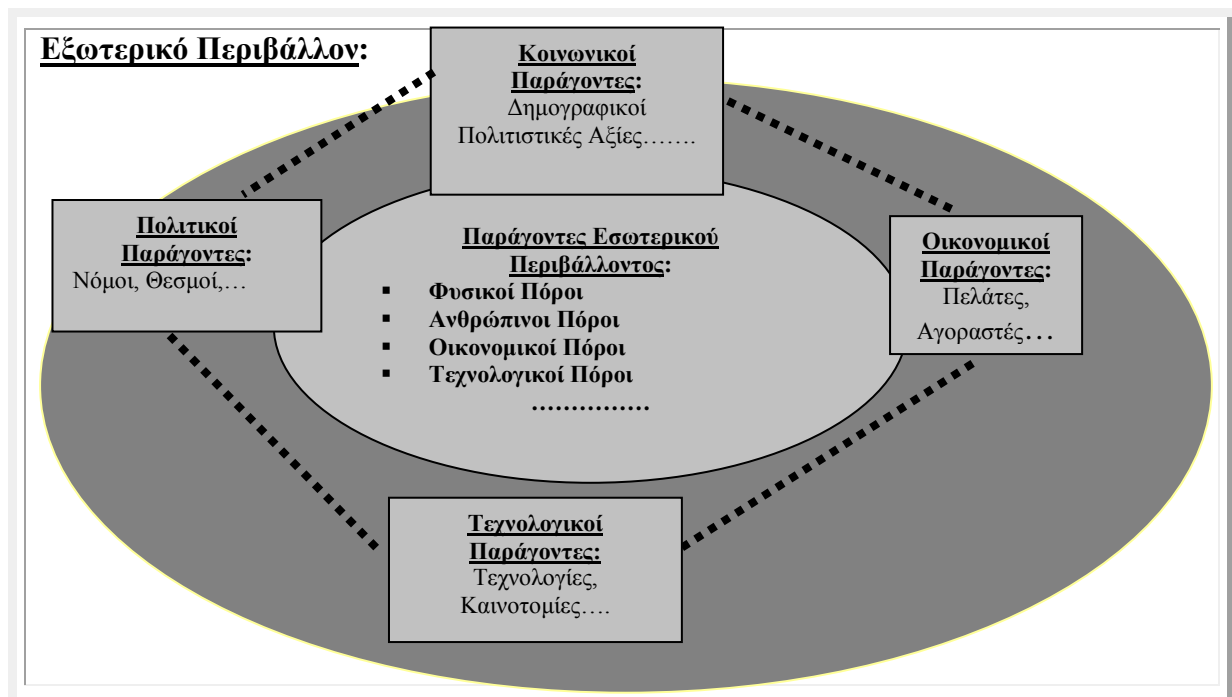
Εξωτερικό Περιβάλλον:

Κοινωνικοί Παράγοντες:
Δημογραφικοί
Πολιτιστικές Αξίες…….

Πολιτικοί Παράγοντες:
Νόμοι, Θεσμοί,…

Παράγοντες Εσωτερικού Περιβάλλοντος:
▪ Φυσικοί Πόροι
▪ Ανθρώπινοι Πόροι
▪ Οικονομικοί Πόροι
▪ Τεχνολογικοί Πόροι
……………

Οικονομικοί Παράγοντες:
Πελάτες,
Αγοραστές…

Τεχνολογικοί Παράγοντες:
Τεχνολογίες,
Καινοτομίες….